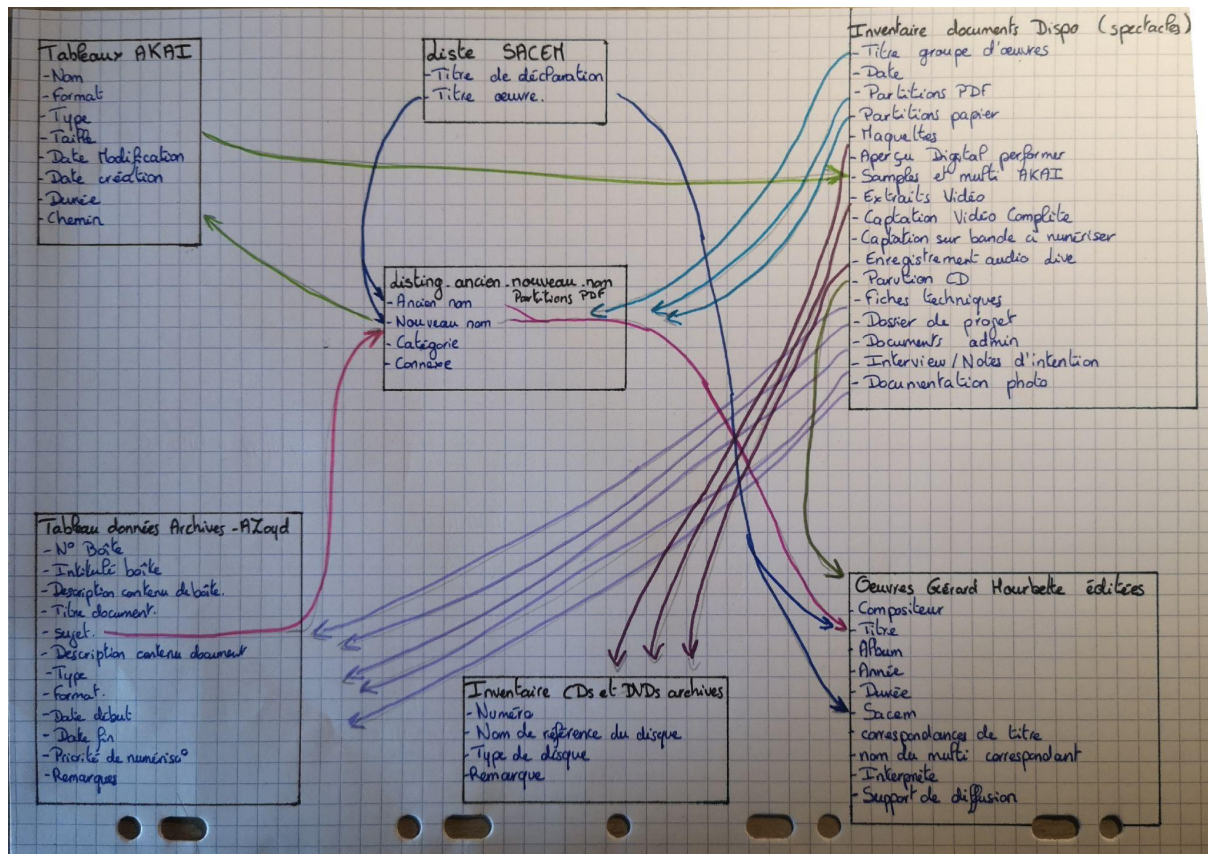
Tableaux AKAI
- Nom
- format
- Type
- Taille
- Date Modification
- Date création
- Durée
- Chemin

Liste SACEM
- Titre de déclaration
- Titre oeuvre.

Inventaire documents Dispo (spectacle)
- Titre groupe d'oeuvres
- Date
- Partitions PDF
- Partitions papier
- Maquettes
- Aperçu Digital performer
- Samples et multi AKAI
- Extraits Vidéo
- Captation Vidéo Complète
- Captation sur bande à numériser
- Enregistrement audio live
- Parution CD
- Fiches techniques
- Dossier de projet
- Documents admin
- Interview / Notes d'intention
- Documentation photo

disting_ancien_nouveau_nom
Partitions PDF
- Ancien nom
- Nouveau nom
- Catégorie
- Connexe

Tableau données Archives - AZoyd
- N° Boîte
- Intitulé boîte
- Description contenu de boîte.
- Titre document.
- Sujet.
- Description contenu document
- Type
- format.
- Date début
- Date fin
- Priorité de numérisa°
- Remarques

Inventaire CDs et DVDs archives
- Numéro
- Nom de référence du disque
- Type de disque
- Remarque

Oeuvres Gérard Hourbette éditées
- Compositeur
- Titre
- Album
- Année
- Durée
- Sacem
- correspondances de titre
- nom du multi correspondant
- Interprète
- Support de diffusion